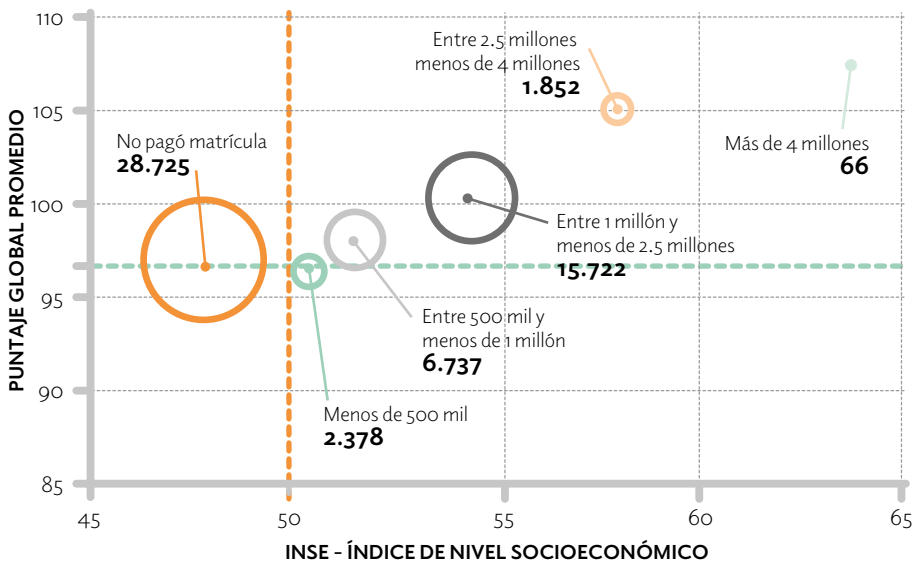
110
105
100
95
90
85
PUNTAJE GLOBAL PROMEDIO

Entre 2.5 millones menos de 4 millones
1.852

Más de 4 millones
66

No pagó matrícula
28.725

Entre 1 millón y menos de 2.5 millones
15.722

Entre 500 mil y menos de 1 millón
6.737

Menos de 500 mil
2.378

45
50
55
60
65
INSE - ÍNDICE DE NIVEL SOCIOECONÓMICO